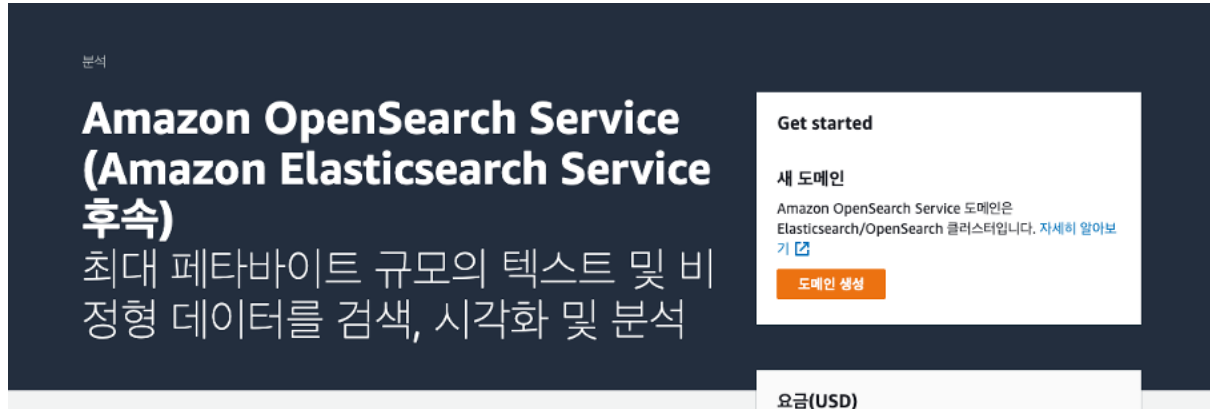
분석

Amazon OpenSearch Service (Amazon Elasticsearch Service 후속)

최대 페타바이트 규모의 텍스트 및 비정형 데이터를 검색, 시각화 및 분석

Get started

새 도메인

Amazon OpenSearch Service 도메인은 Elasticsearch/OpenSearch 클러스터입니다. 자세히 알아보기

도메인 생성

요금(USD)